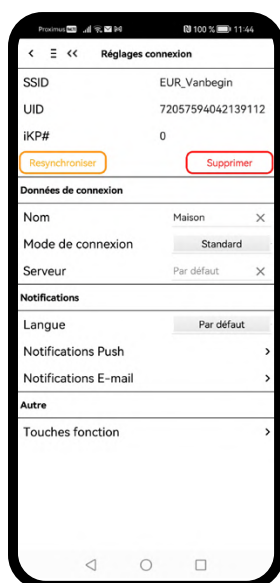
Proximus 100 % 11:44

Réglages connexion

SSID EUR_Vanbegin

UID 72057594042139112

iKP# 0

Resynchroniser

Supprimer

Données de connexion

Nom Maison

Mode de connexion Standard

Serveur Par défaut

Notifications

Langue Par défaut

Notifications Push

Notifications E-mail

Autre

Touches fonction